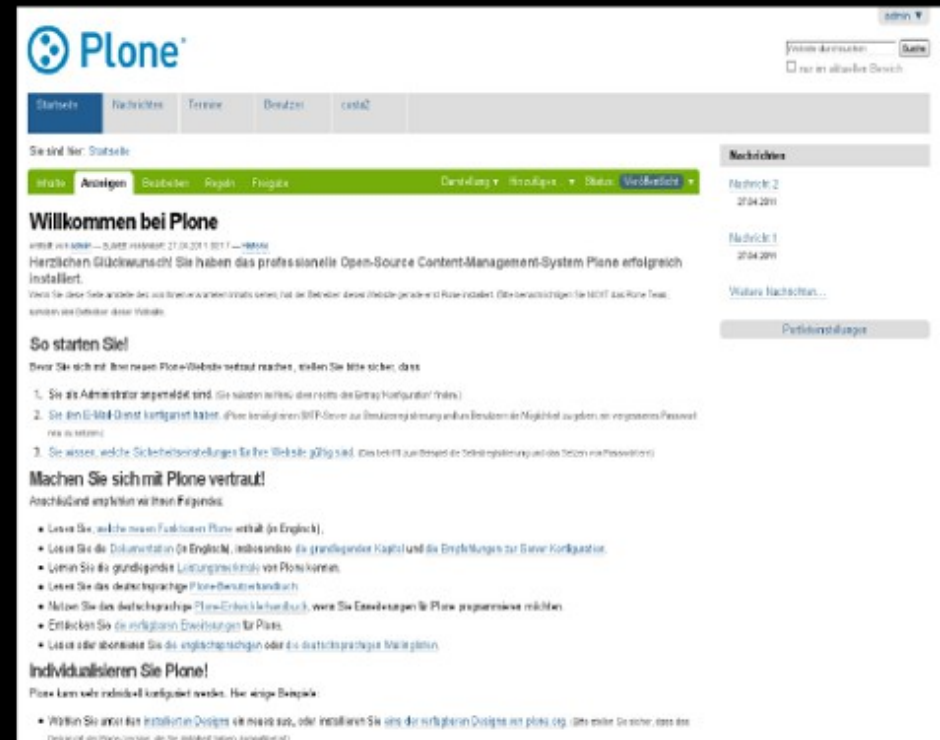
admin ▼

Plone

Website durchsuchen Suche
nur im aktuellen Bereich

Startseite Nachrichten Termine Benutzer costa2

Sie sind hier: Startseite

Inhalte Anzeigen Bearbeiten Regeln Freigabe Darstellung ▾ Hinzufügen ▾ Status: Veröffentlicht ▾

Willkommen bei Plone

erstellt von admin — zuletzt verändert: 27.04.2011 00:17 — History

Herzlichen Glückwunsch! Sie haben das professionelle Open-Source Content-Management-System Plone erfolgreich installiert.

Wenn Sie diese Seite anstelle des von Ihnen erwarteten Inhalts sehen, hat der Betreiber dieser Website gerade erst Plone installiert. Bitte benachrichtigen Sie NICHT das Plone Team, sondern den Betreiber dieser Website.

So starten Sie!

Bevor Sie sich mit Ihrer neuen Plone-Website vertraut machen, stellen Sie bitte sicher, dass

1. Sie als Administrator angemeldet sind. (Sie müssten im Menü oben rechts den Eintrag 'Konfiguration' finden.)
2. Sie den E-Mail-Dienst konfiguriert haben. (Plone benötigt einen SMTP-Server zur Benutzerregistrierung und um Benutzern die Möglichkeit zu geben, ein vergessenes Passwort neu zu setzen.)
3. Sie wissen, welche Sicherheitseinstellungen für Ihre Website gültig sind. (Das betrifft zum Beispiel die Selbstregistrierung und das Setzen von Passwörtern.)

Machen Sie sich mit Plone vertraut!

Anschließend empfehlen wir Ihnen Folgendes:

• Lesen Sie, welche neuen Funktionen Plone enthält (in Englisch).
• Lesen Sie die Dokumentation (in Englisch), insbesondere die grundlegenden Kapitel und die Empfehlungen zur Server Konfiguration.
• Lernen Sie die grundlegenden Leistungsmerkmale von Plone kennen.
• Lesen Sie das deutschsprachige Plone-Benutzerhandbuch.
• Nutzen Sie das deutschsprachige Plone-Entwicklerhandbuch, wenn Sie Erweiterungen für Plone programmieren möchten.
• Entdecken Sie die verfügbaren Erweiterungen für Plone.
• Lesen oder abonnieren Sie die englischsprachigen oder die deutschsprachigen Mailinglisten.

Individualisieren Sie Plone!

Plone kann sehr individuell konfiguriert werden. Hier einige Beispiele:

• Wählen Sie unter den installierten Designs ein neues aus, oder installieren Sie eins der verfügbaren Designs von plone.org. (Bitte stellen Sie sicher, dass das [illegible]

Nachrichten

Nachricht 2
27.04.2011

Nachricht 1
27.04.2011

Weitere Nachrichten…

Portleteinstellungen